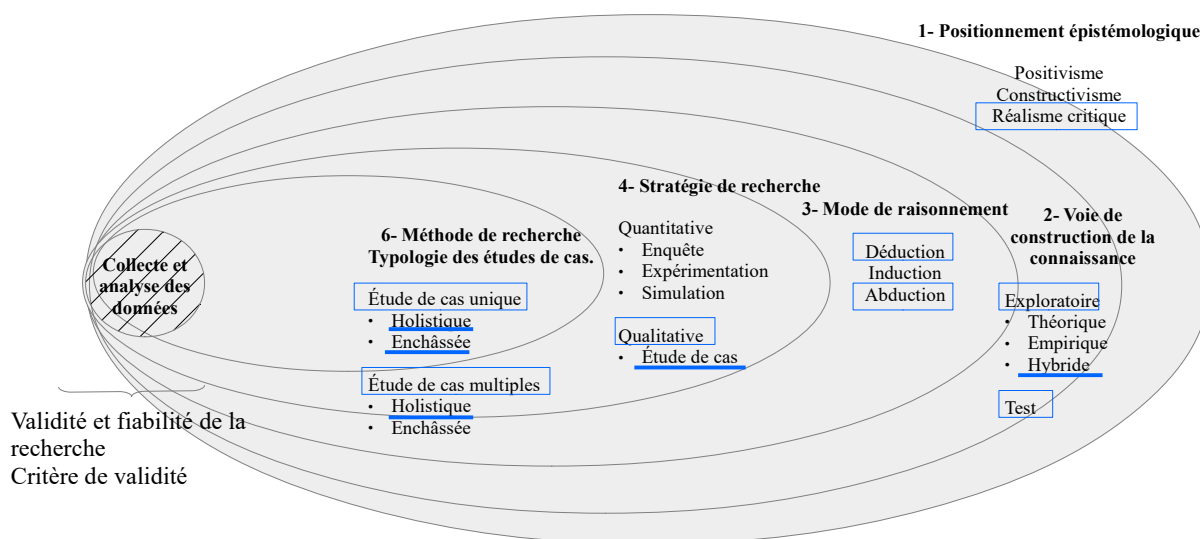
1- Positionnement épistémologique

Positivisme
Constructivisme
Réalisme critique

4- Stratégie de recherche

Quantitative
• Enquête
• Expérimentation
• Simulation

Qualitative
• Étude de cas

3- Mode de raisonnement

Déduction
Induction
Abduction

2- Voie de construction de la connaissance

Exploratoire
• Théorique
• Empirique
• Hybride

Test

6- Méthode de recherche
Typologie des études de cas.

Étude de cas unique
• Holistique
• Enchâssée

Étude de cas multiples
• Holistique
• Enchâssée

Collecte et analyse des données

Validité et fiabilité de la recherche
Critère de validité